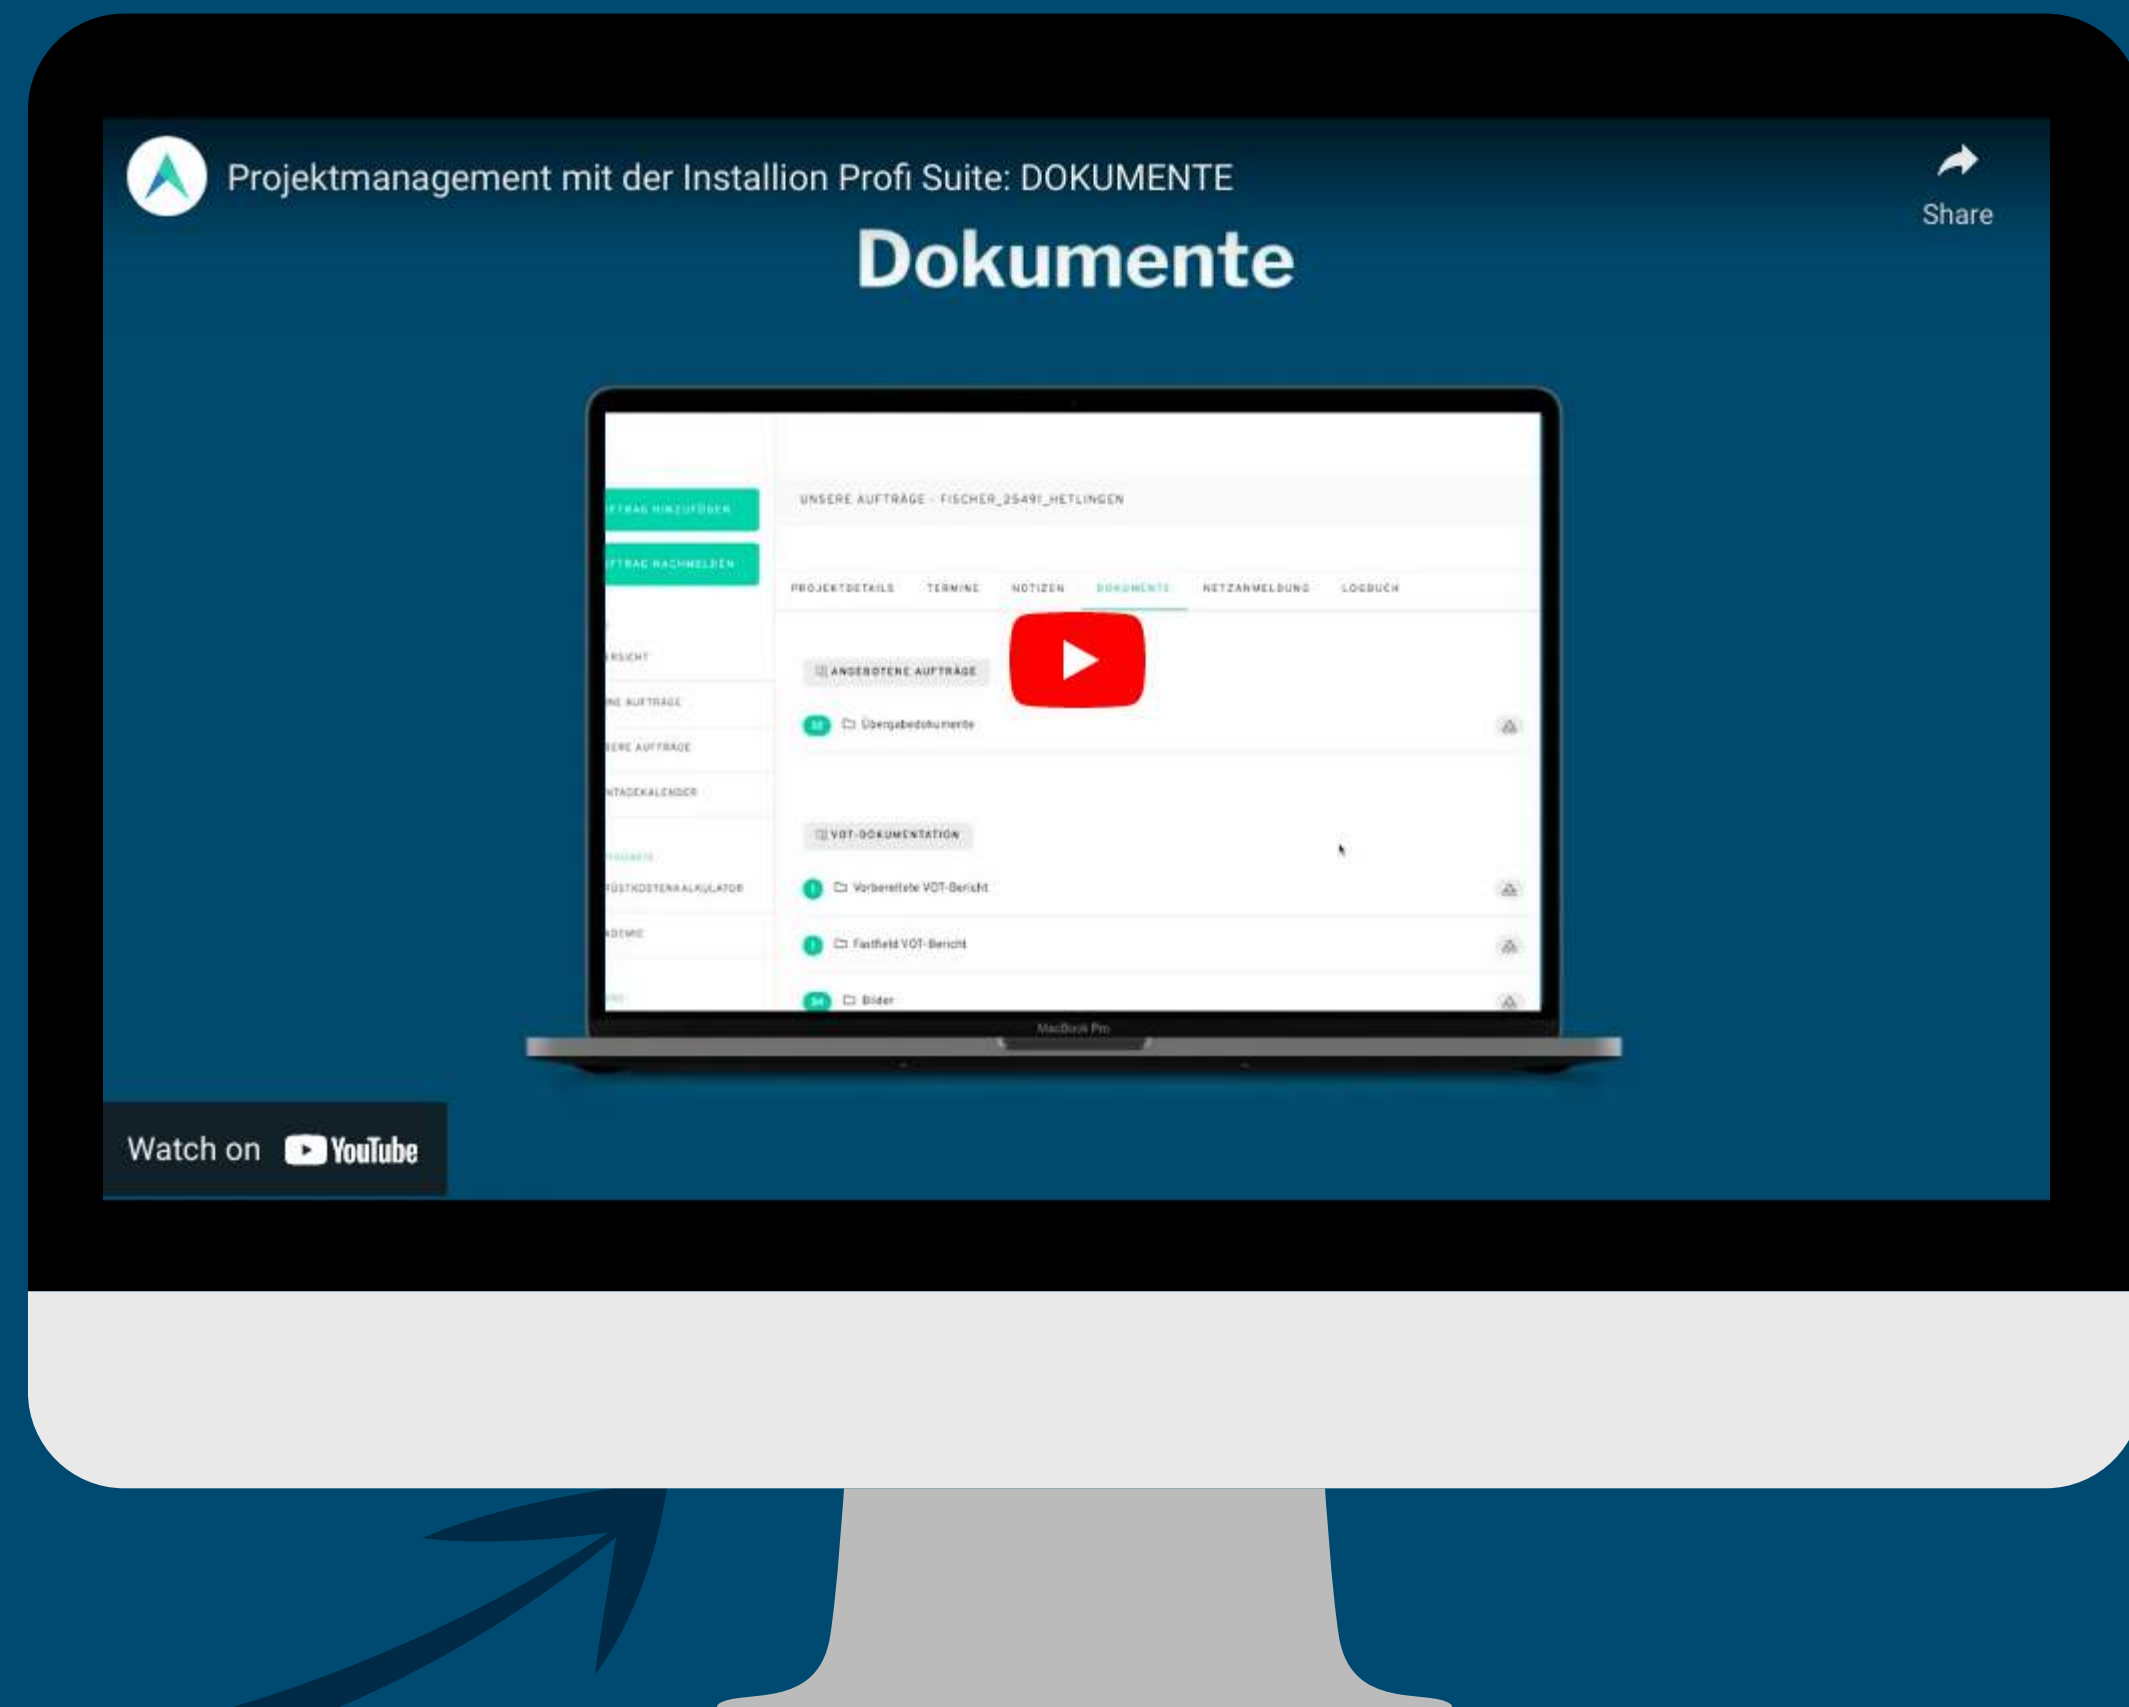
Projektmanagement mit der Installion Profi Suite: DOKUMENTE

Share

Dokumente

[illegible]FTRAG HINZUFÜGEN

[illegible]FTRAG NACHMELDEN

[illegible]RSICHT

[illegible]NE AUFTRÄGE

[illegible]SERE AUFTRÄGE

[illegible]NTAGEKALENDER

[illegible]

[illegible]ÜSTKOSTENKALKULATOR

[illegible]DEMIE

UNSERE AUFTRÄGE - FISCHER_25491_HETLINGEN

PROJEKTDETAILS TERMINE NOTIZEN DOKUMENTE NETZANMELDUNG LOGBUCH

ANGEBOTENE AUFTRÄGE

Übergabedokumente

VDT-DOKUMENTATION

Vorbereitete VDT-Bericht

Fastfield VDT-Bericht

Bilder

MacBook Pro

Watch on YouTube